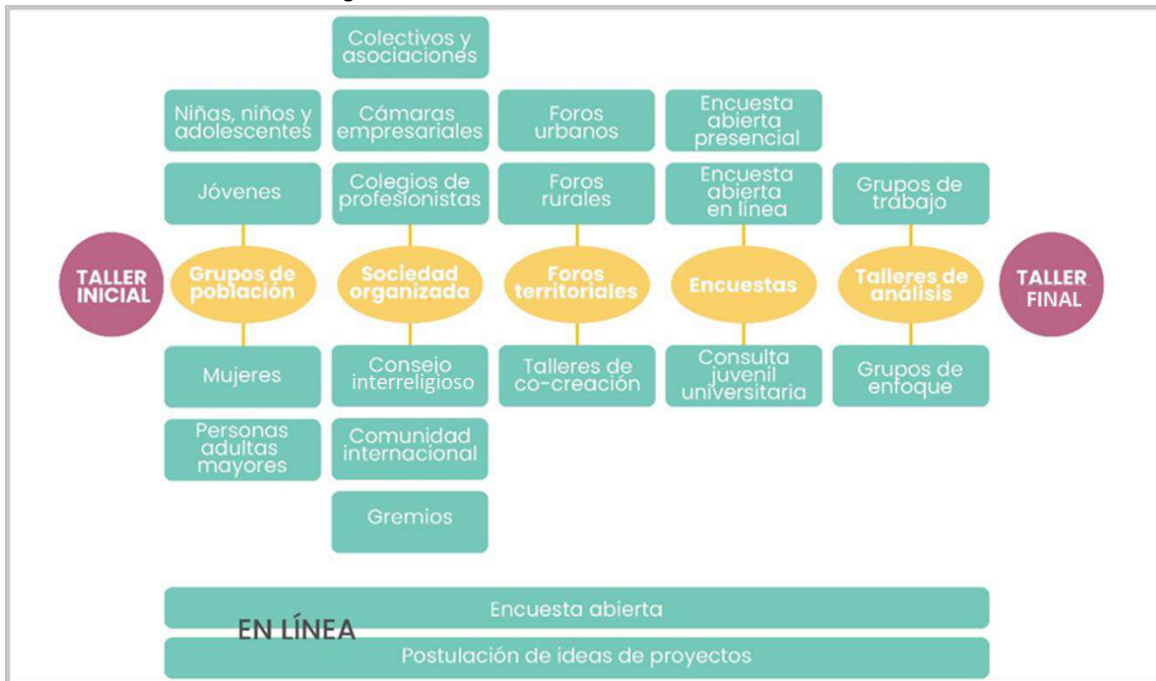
Colectivos y asociaciones

Niñas, niños y adolescentes

Cámaras empresariales

Foros urbanos

Encuesta abierta presencial

Jóvenes

Colegios de profesionistas

Foros rurales

Encuesta abierta en línea

Grupos de trabajo

TALLER INICIAL

Grupos de población

Sociedad organizada

Foros territoriales

Encuestas

Talleres de análisis

TALLER FINAL

Mujeres

Consejo interreligioso

Talleres de co-creación

Consulta juvenil universitaria

Grupos de enfoque

Personas adultas mayores

Comunidad internacional

Gremios

Encuesta abierta

EN LÍNEA

Postulación de ideas de proyectos